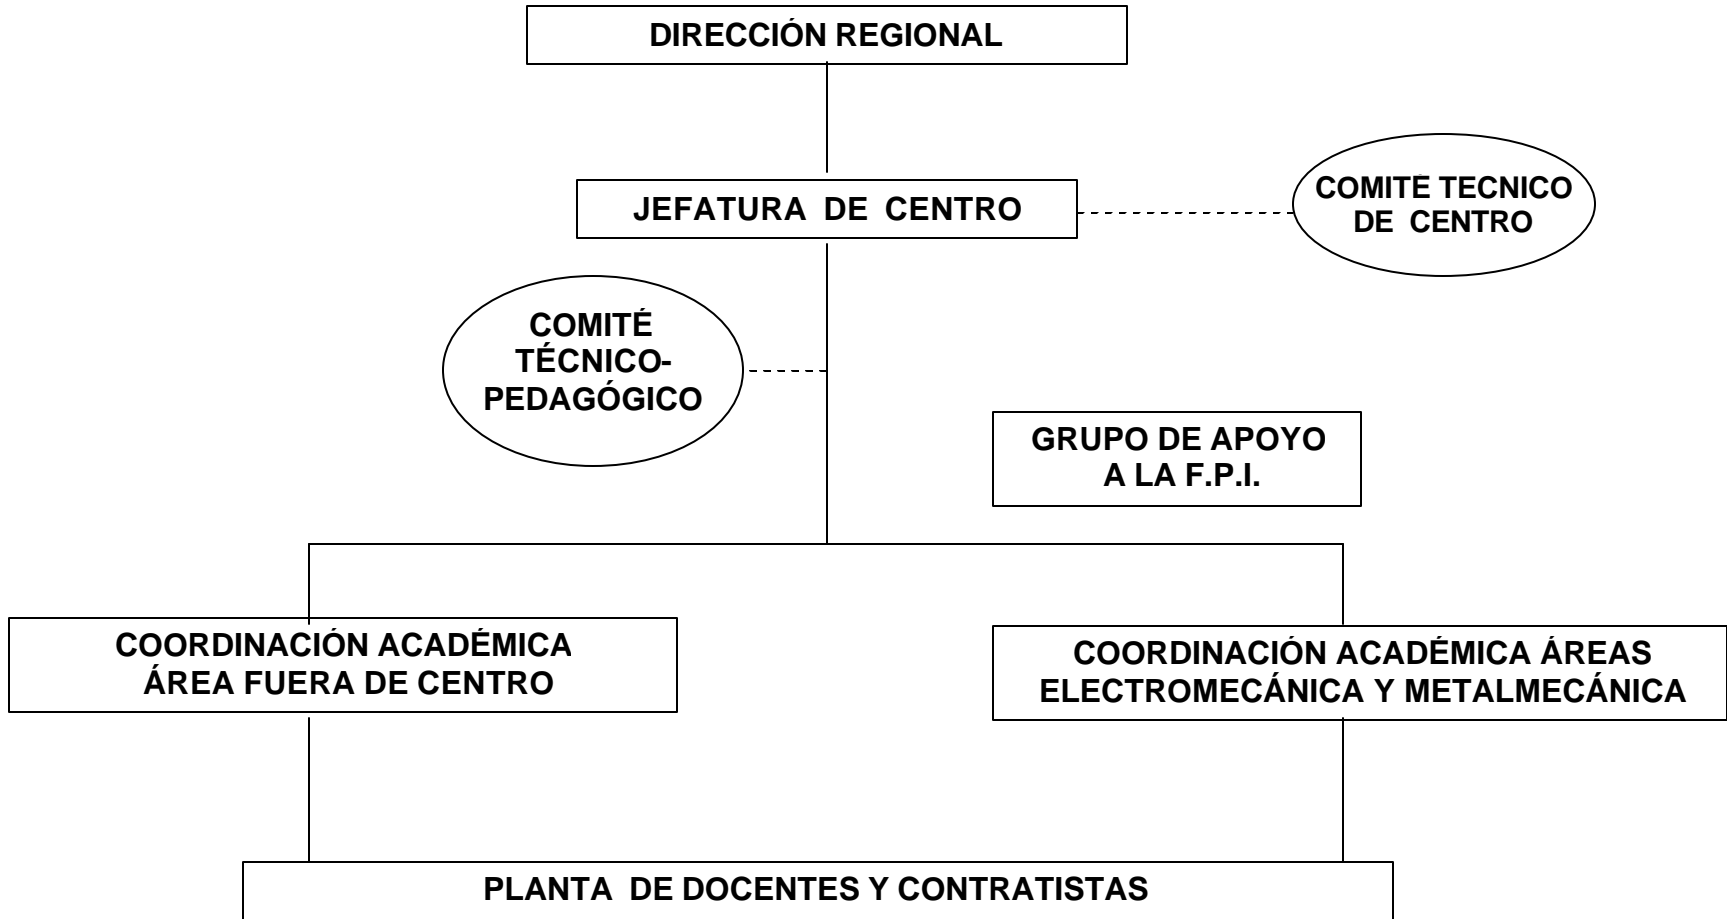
DIRECCIÓN REGIONAL

JEFATURA DE CENTRO

COMITE TECNICO DE CENTRO

COMITÉ TÉCNICO-PEDAGÓGICO

GRUPO DE APOYO A LA F.P.I.

COORDINACIÓN ACADÉMICA ÁREA FUERA DE CENTRO

COORDINACIÓN ACADÉMICA ÁREAS ELECTROMECÁNICA Y METALMECÁNICA

PLANTA DE DOCENTES Y CONTRATISTAS